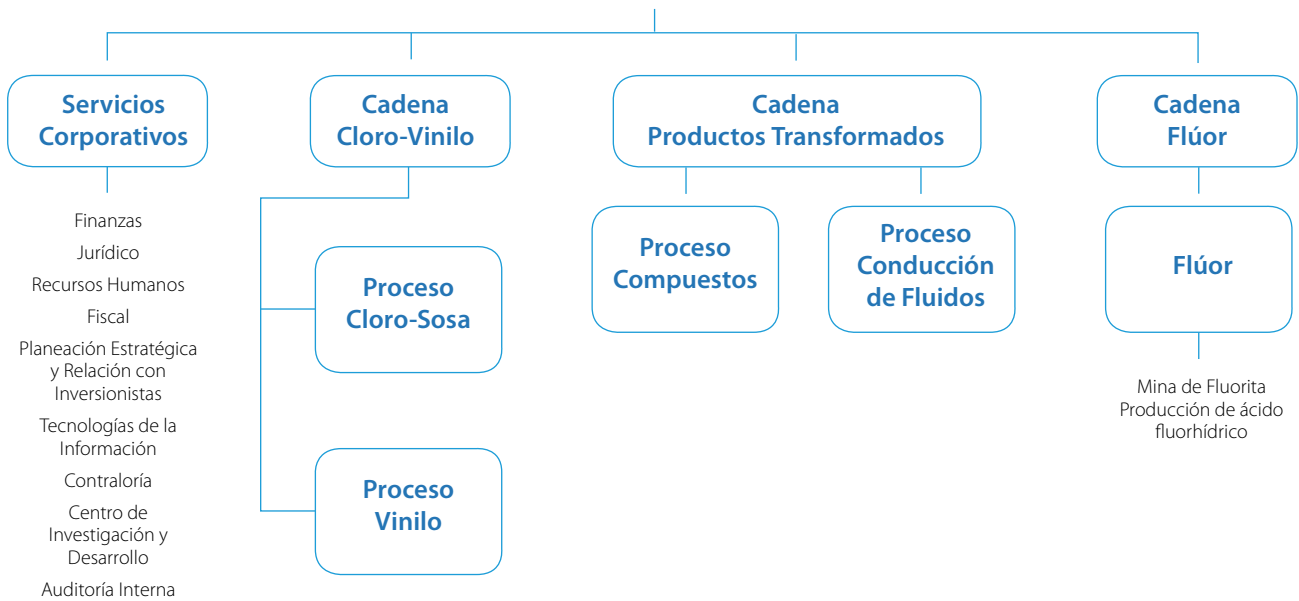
Servicios Corporativos

Finanzas
Jurídico
Recursos Humanos
Fiscal
Planeación Estratégica y Relación con Inversionistas
Tecnologías de la Información
Contraloría
Centro de Investigación y Desarrollo
Auditoría Interna

Cadena Cloro-Vinilo

Proceso Cloro-Sosa

Proceso Vinilo

Cadena Productos Transformados

Proceso Compuestos

Proceso Conducción de Fluidos

Cadena Flúor

Flúor

Mina de Fluorita
Producción de ácido fluorhídrico